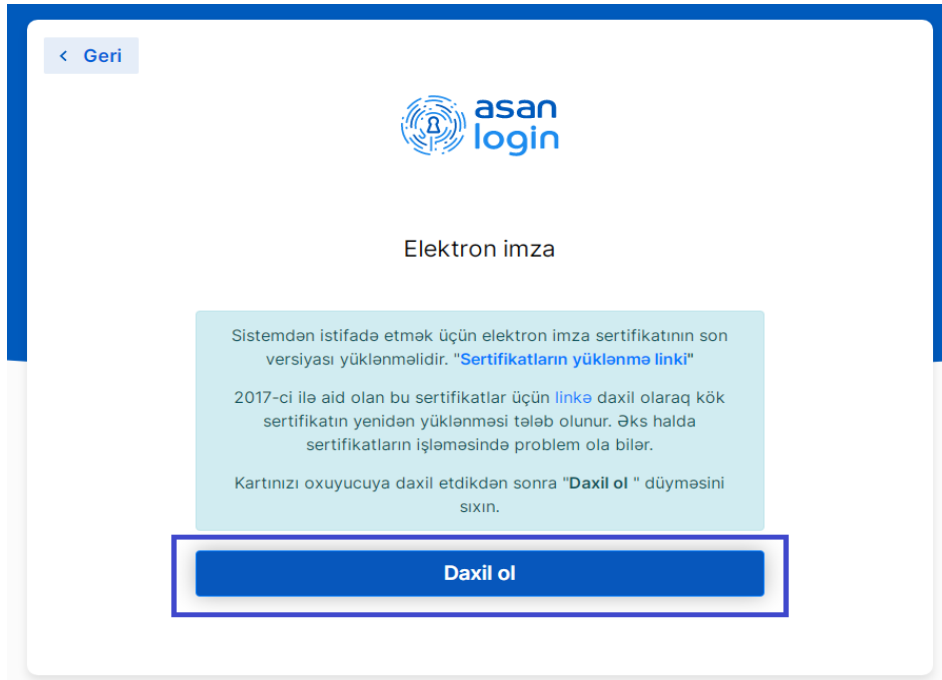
< Geri

asan login

Elektron imza

Sistemdən istifadə etmək üçün elektron imza sertifikatının son versiyası yüklənməlidir. "Sertifikatların yüklənmə linki"

2017-ci ilə aid olan bu sertifikatlar üçün linkə daxil olaraq kök sertifikatın yenidən yüklənməsi tələb olunur. Əks halda sertifikatların işləməsində problem ola bilər.

Kartınızı oxuyucuya daxil etdikdən sonra "Daxil ol " düyməsini sıxın.

Daxil ol